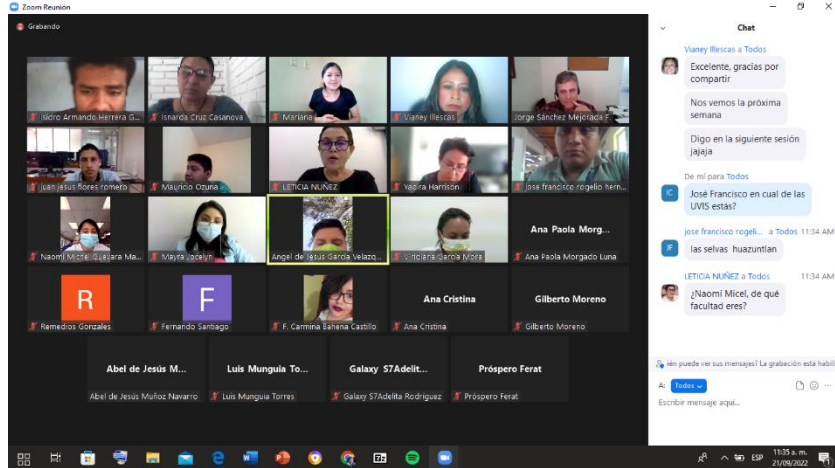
Zoom Reunión

Grabando

Isidro Armando Herrera G...
Isnarda Cruz Casanova
Mariana
Vianey Illescas
Jorge Sánchez Mejorada F...

Juan Jesús flores romero
Mauricio Ozuna
LETICIA NUÑEZ
Yadira Harrison
José francisco rogelio hern...

Naomi Micel Guevara Ma...
Mayra Jocelyn
Angel de Jesús García Velazq...
Viridiana García Mora
Ana Paola Morg...
Ana Paola Morgado Luna

R
Remedios Gonzales
F
Fernando Santiago
F. Carmina Bahena Castillo
Ana Cristina
Ana Cristina
Gilberto Moreno
Gilberto Moreno

Abel de Jesús M...
Abel de Jesús Muñoz Navarro
Luis Munguia To...
Luis Munguia Torres
Galaxy S7Adelit...
Galaxy S7Adelita Rodriguez
Próspero Ferat
Próspero Ferat

Chat

Vianey Illescas a Todos
Excelente, gracias por compartir
Nos vemos la próxima semana
Digo en la siguiente sesión jajaja

De mí para Todos
IC
José Francisco en cual de las UVIS estás?

jose francisco rogeli... a Todos 11:34 AM
JF
las selvas huazuntlan

LETICIA NUÑEZ a Todos 11:34 AM
¿Naomi Micel, de qué facultad eres?

...ién puede ver sus mensajes? La grabación está habil...
A: Todos
Escribir mensaje aquí...

ESP 11:35 a. m. 21/09/2022